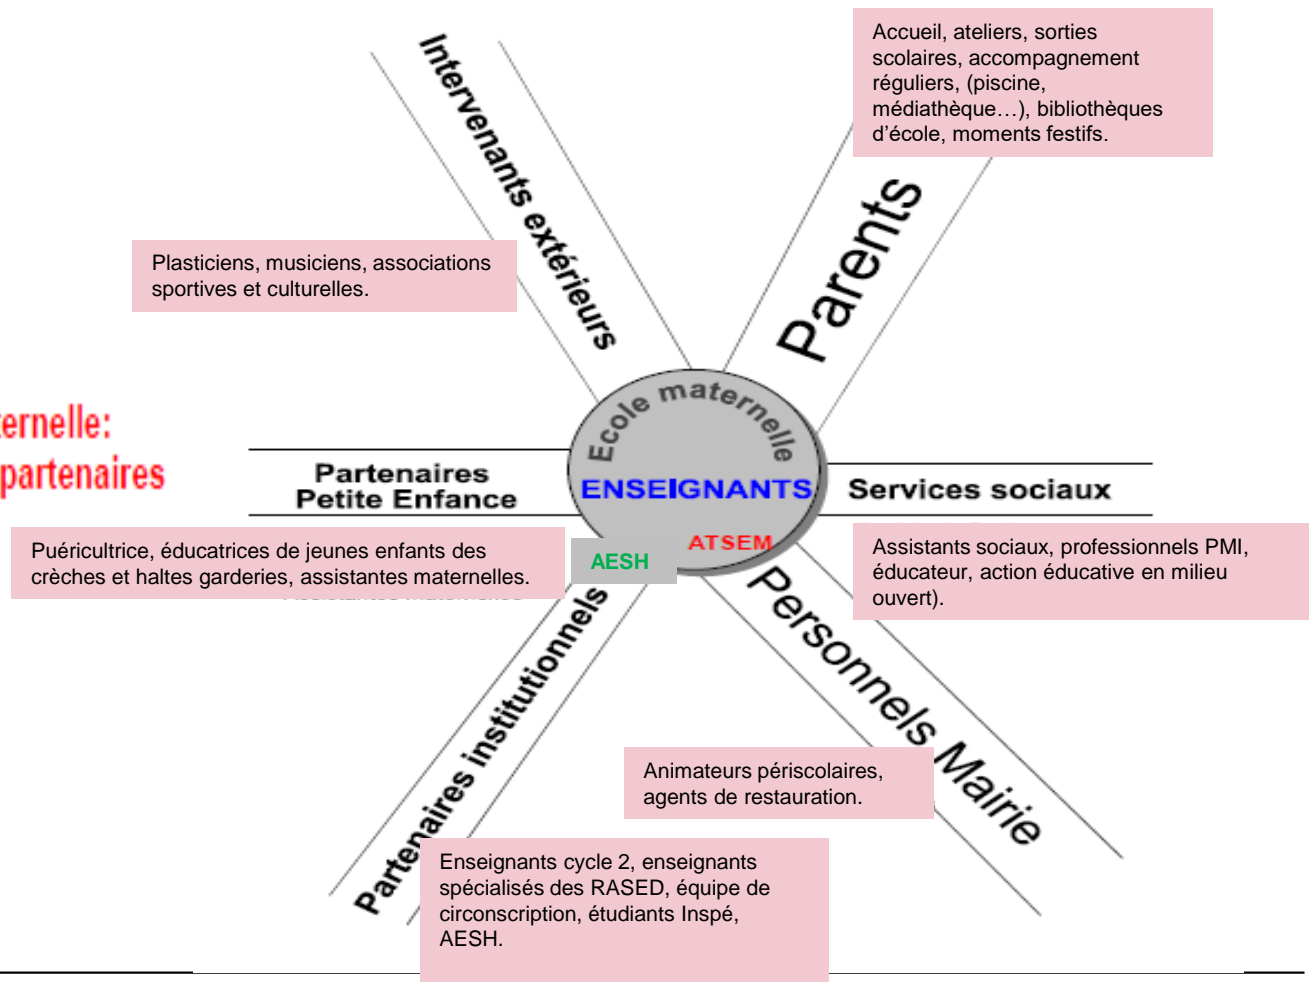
Accueil, ateliers, sorties scolaires, accompagnement réguliers, (piscine, médiathèque…), bibliothèques d'école, moments festifs.

Intervenants extérieurs

Plasticiens, musiciens, associations sportives et culturelles.

Parents

ernelle:
partenaires

Ecole maternelle

ENSEIGNANTS

ATSEM

AESH

Partenaires Petite Enfance

Services sociaux

Puéricultrice, éducatrices de jeunes enfants des crèches et haltes garderies, assistantes maternelles.

Assistants sociaux, professionnels PMI, éducateur, action éducative en milieu ouvert).

Personnels Mairie

Partenaires institutionnels

Animateurs périscolaires, agents de restauration.

Enseignants cycle 2, enseignants spécialisés des RASED, équipe de circonscription, étudiants Inspé, AESH.